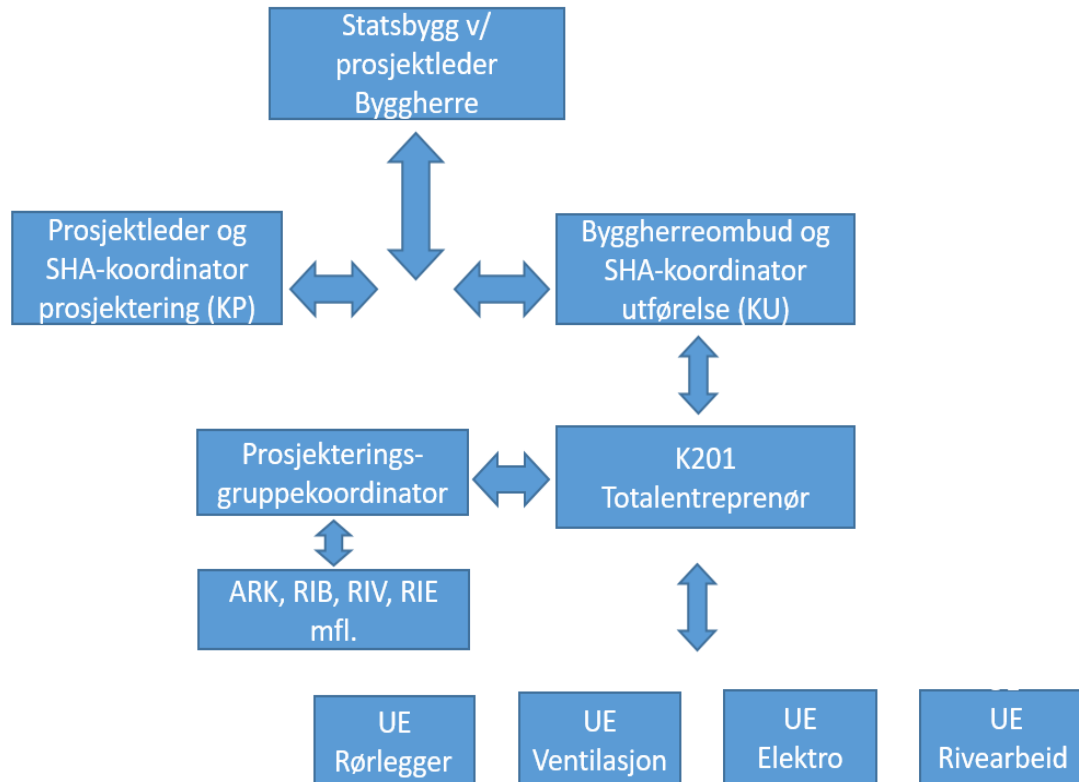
Statsbygg v/ prosjektleder Byggherre

Prosjektleder og SHA-koordinator prosjektering (KP)

Byggherreombud og SHA-koordinator utførelse (KU)

Prosjekterings-gruppekoordinator

K201 Totalentreprenør

ARK, RIB, RIV, RIE mfl.

UE Rørlegger

UE Ventilasjon

UE Elektro

UE Rivearbeid